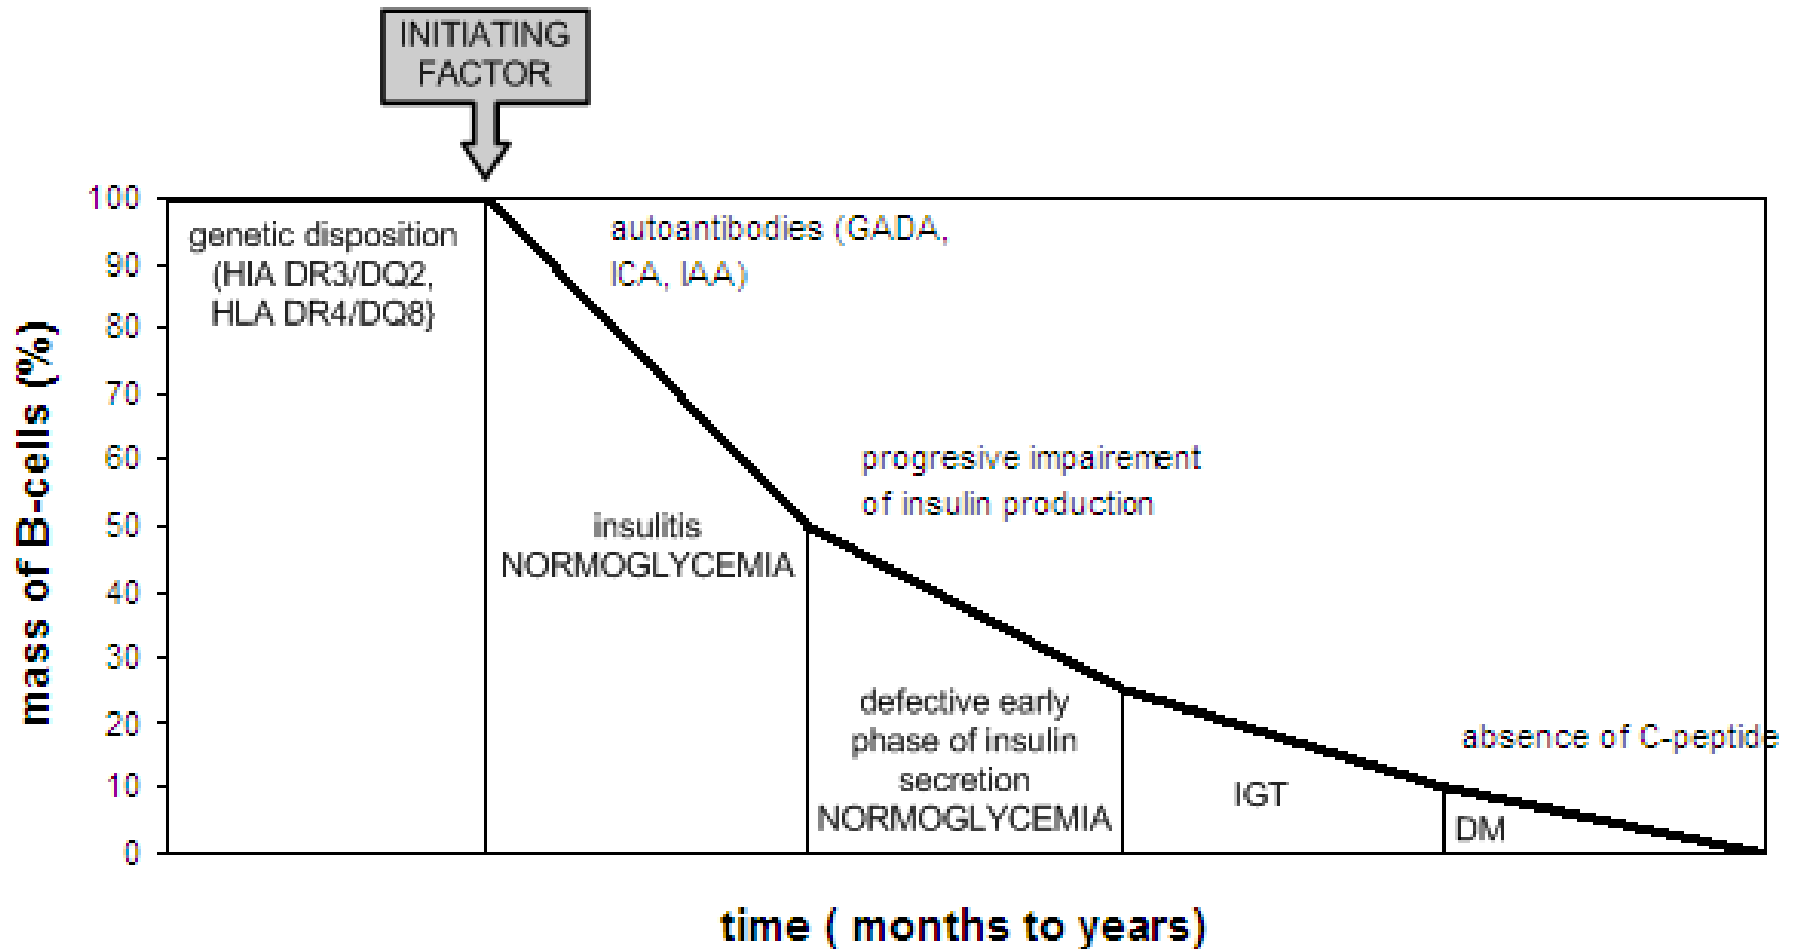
INITIATING FACTOR

100
90
80
70
60
50
40
30
20
10
0

mass of B-cells (%)

genetic disposition (HIA DR3/DQ2, HLA DR4/DQ8}

autoantibodies (GADA, ICA, IAA)

insulitis NORMOGLYCEMIA

progresive impairement of insulin production

defective early phase of insulin secretion NORMOGLYCEMIA

IGT

absence of C-peptide

DM

time ( months to years)